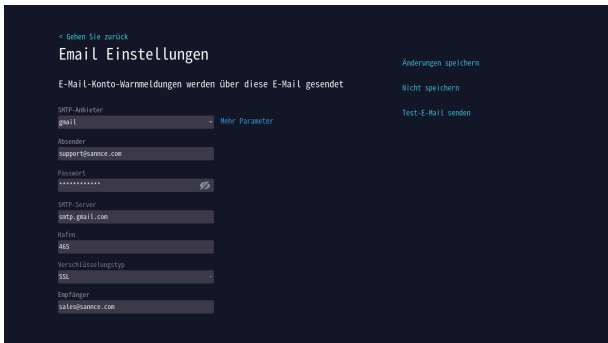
< Gehen Sie zurück

Email Einstellungen

E-Mail-Konto-Warnmeldungen werden über diese E-Mail gesendet

SMTP-Anbieter
gmail
Mehr Parameter

Absender
support@sannce.com

Passwort
************

SMTP-Server
smtp.gmail.com

Hafen
465

Verschlüsselungstyp
SSL

Empfänger
sales@sannce.com

Änderungen speichern

Nicht speichern

Test-E-Mail senden